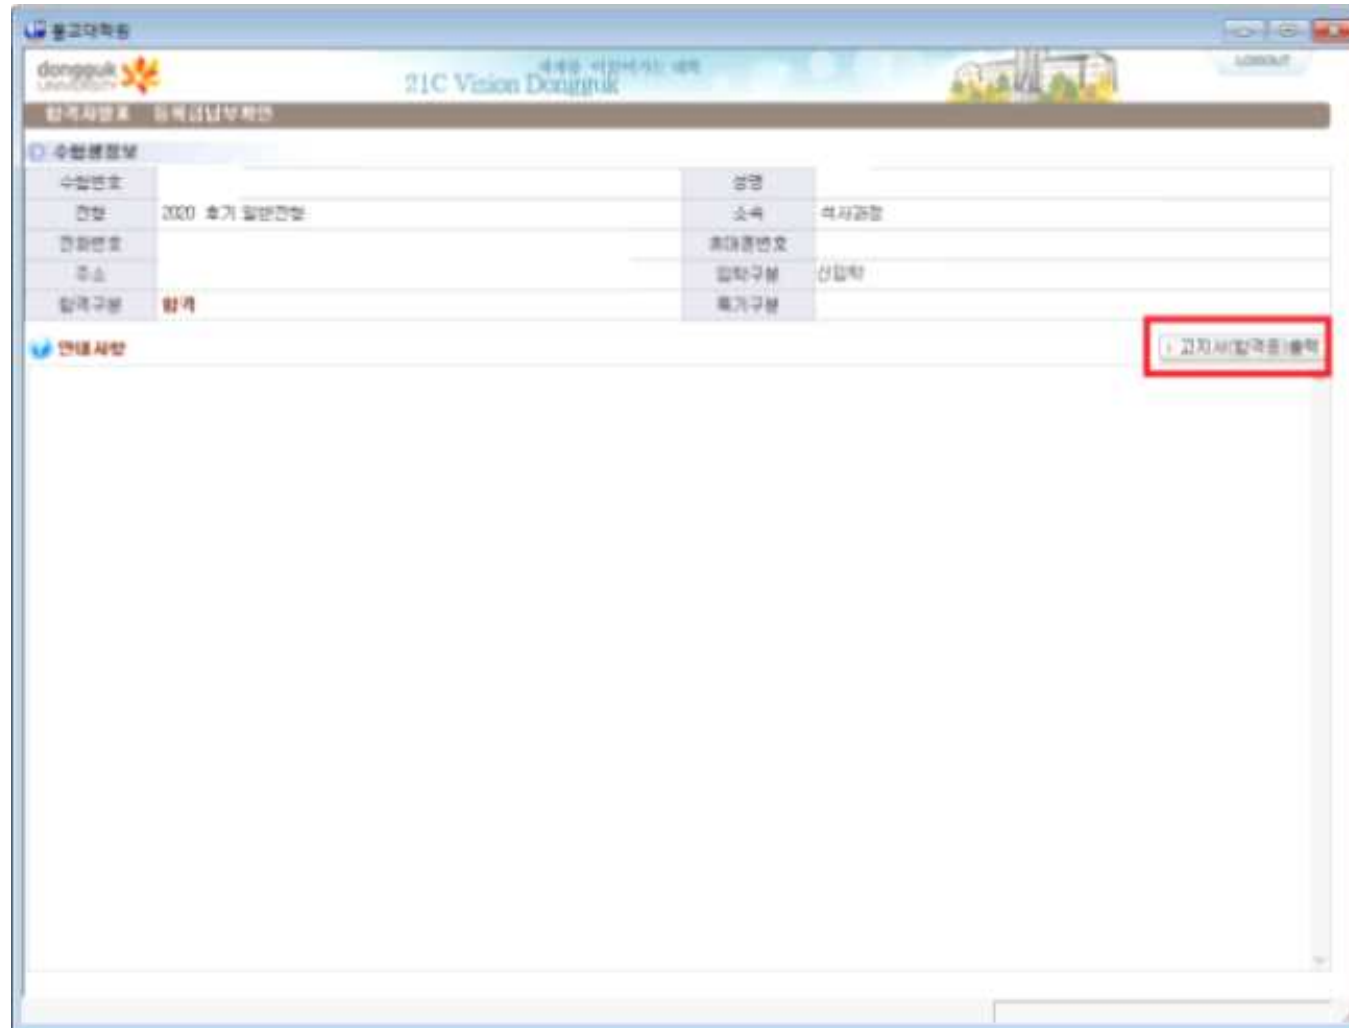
동국대학교

dongguk UNIVERSITY

21C Vision Dongguk

LOGOUT

합격자발표 등록금납부확인

수험생정보

| 수험번호 | | 성명 | |
|---|---|---|---|
| 전형 | 2020 후기 일반전형 | 소속 | 석사과정 |
| 전화번호 | | 휴대폰번호 | |
| 주소 | | 입학구분 | 신입학 |
| 합격구분 | 합격 | 특기구분 | |

안내사항

고지서(합격증)출력